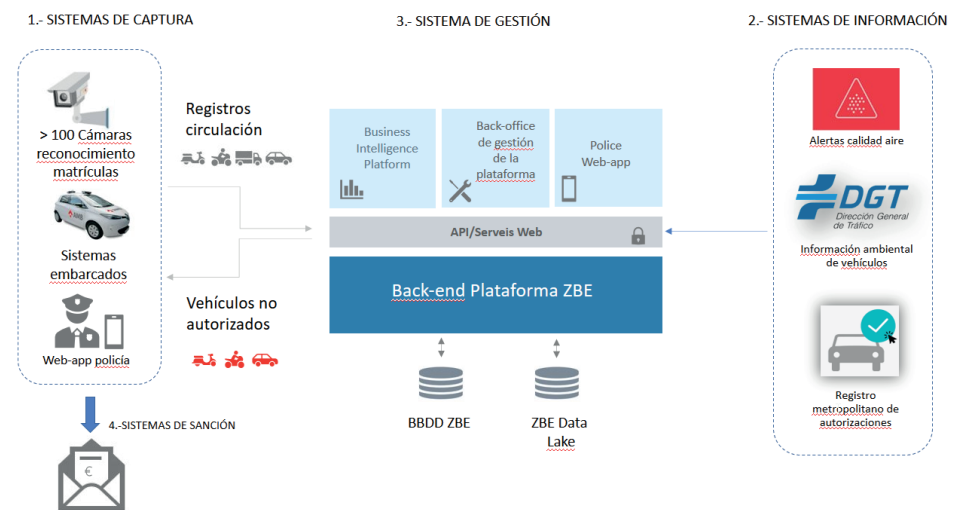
1.- SISTEMAS DE CAPTURA

3.- SISTEMA DE GESTIÓN

2.- SISTEMAS DE INFORMACIÓN

> 100 Cámaras reconocimiento matrículas

Sistemas embarcados

Web-app policía

Registros circulación

Vehículos no autorizados

Business Intelligence Platform

Back-office de gestión de la plataforma

Police Web-app

API/Serveis Web

Back-end Plataforma ZBE

BBDD ZBE

ZBE Data Lake

Alertas calidad aire

DGT Dirección General de Tráfico

Información ambiental de vehículos

Registro metropolitano de autorizaciones

4.-SISTEMAS DE SANCIÓN

€